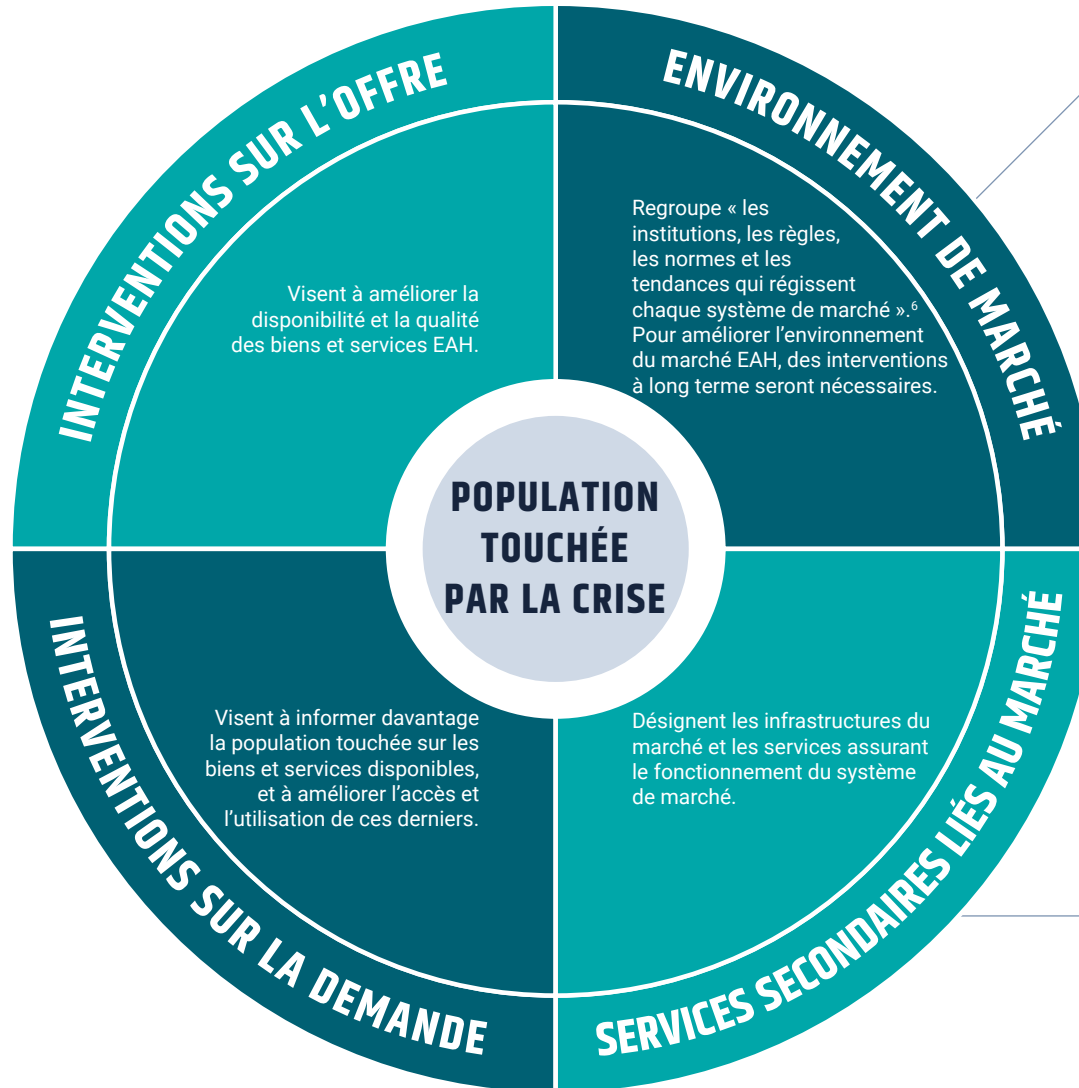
INTERVENTIONS SUR L'OFFRE

Visent à améliorer la disponibilité et la qualité des biens et services EAH.

ENVIRONNEMENT DE MARCHÉ

Regroupe « les institutions, les règles, les normes et les tendances qui régissent chaque système de marché ».$^6$ Pour améliorer l'environnement du marché EAH, des interventions à long terme seront nécessaires.

POPULATION TOUCHÉE PAR LA CRISE

INTERVENTIONS SUR LA DEMANDE

Visent à informer davantage la population touchée sur les biens et services disponibles, et à améliorer l'accès et l'utilisation de ces derniers.

SERVICES SECONDAIRES LIÉS AU MARCHÉ

Désignent les infrastructures du marché et les services assurant le fonctionnement du système de marché.